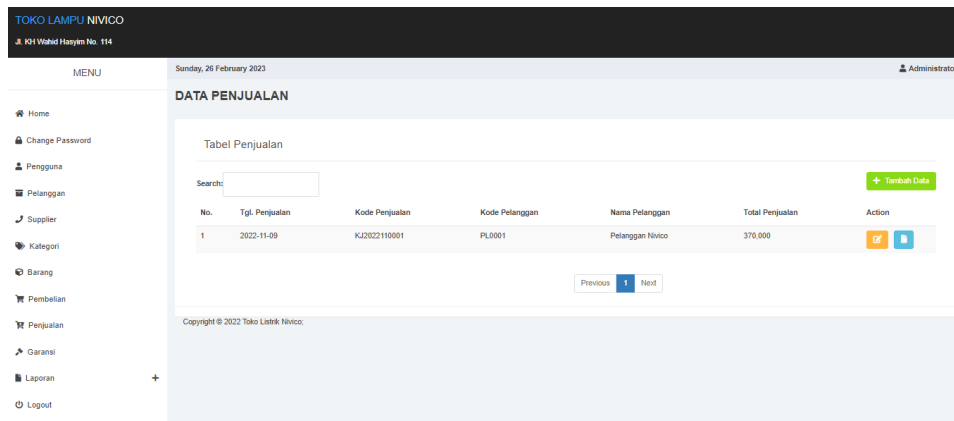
TOKO LAMPU NIVICO

Jl. KH Wahid Hasyim No. 114

MENU

Home

Change Password

Pengguna

Pelanggan

Supplier

Kategori

Barang

Pembelian

Penjualan

Garansi

Laporan +

Logout

Sunday, 26 February 2023

Administrato

DATA PENJUALAN

Tabel Penjualan

Search:

+ Tambah Data

| No. | Tgl. Penjualan | Kode Penjualan | Kode Pelanggan | Nama Pelanggan | Total Penjualan | Action |
|---|---|---|---|---|---|---|
| 1 | 2022-11-09 | KJ2022110001 | PL0001 | Pelanggan Nivico | 370,000 | |

Previous 1 Next

Copyright © 2022 Toko Listrik Nivico;